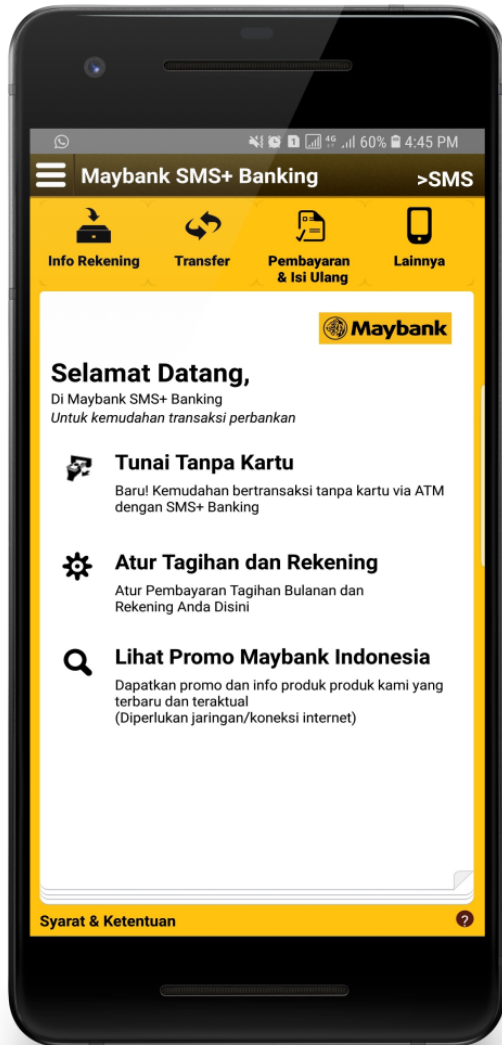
4G 60% 4:45 PM

Maybank SMS+ Banking >SMS

Info Rekening
Transfer
Pembayaran & Isi Ulang
Lainnya

Maybank

Selamat Datang,
Di Maybank SMS+ Banking
Untuk kemudahan transaksi perbankan

Tunai Tanpa Kartu
Baru! Kemudahan bertransaksi tanpa kartu via ATM dengan SMS+ Banking

Atur Tagihan dan Rekening
Atur Pembayaran Tagihan Bulanan dan Rekening Anda Disini

Lihat Promo Maybank Indonesia
Dapatkan promo dan info produk produk kami yang terbaru dan teraktual
(Diperlukan jaringan/koneksi internet)

Syarat & Ketentuan
?